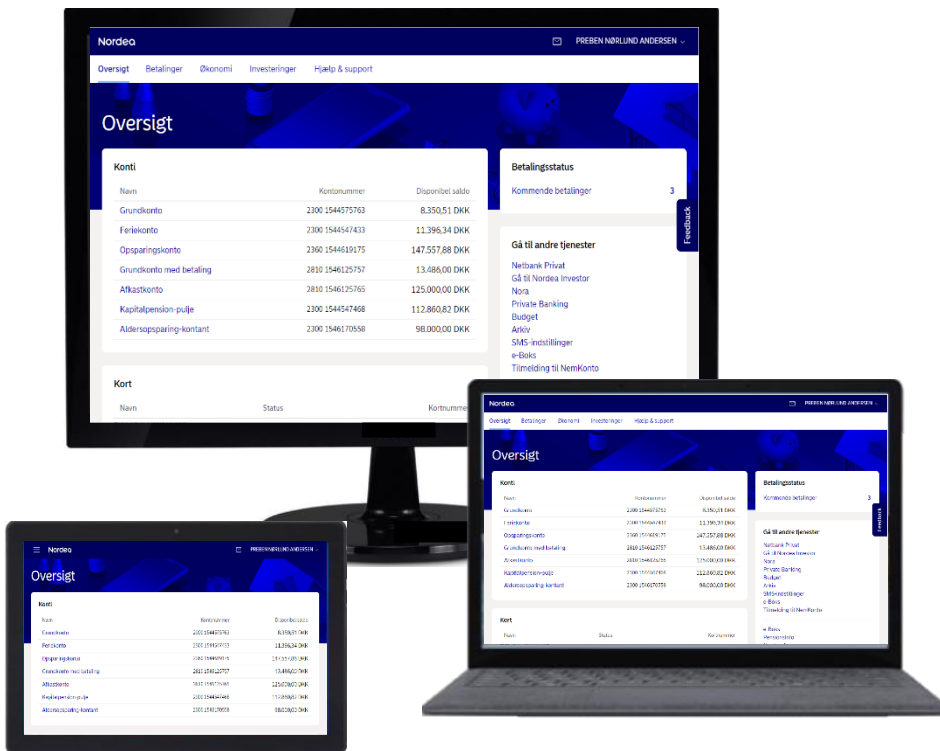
Nordea

PREBEN NØRLUND ANDERSEN

Oversigt Betalinger Økonomi Investeringer Hjælp & support

Oversigt

Konti

| Navn | Kontonummer | Disponibel saldo |
|---|---|---|
| Grundkonto | 2300 1544575763 | 8.350,51 DKK |
| Feriekonto | 2300 1544547433 | 11.396,34 DKK |
| Opsparingskonto | 2360 1544619175 | 147.557,88 DKK |
| Grundkonto med betaling | 2810 1546125757 | 13.486,00 DKK |
| Afkastkonto | 2810 1546125765 | 125.000,00 DKK |
| Kapitalpension-pulje | 2300 1544547468 | 112.860,82 DKK |
| Aldersopsparing-kontant | 2300 1546170558 | 98.000,00 DKK |

Kort

| Navn | Status | Kortnummer |
|---|---|---|

Betalingsstatus

Kommende betalinger 3

Feedback

Gå til andre tjenester

Netbank Privat
Gå til Nordea Investor
Nora
Private Banking
Budget
Arkiv
SMS-indstillinger
e-Boks
Tilmelding til NemKonto

Nordea

PREBEN NØRLUND ANDERSEN

Oversigt Betalinger Økonomi Investeringer Hjælp & support

Oversigt

Konti

| Navn | Kontonummer | Disponibel saldo |
|---|---|---|
| Grundkonto | 2300 1544575763 | 8.350,51 DKK |
| Feriekonto | 2300 1544547433 | 11.396,34 DKK |
| Opsparingskonto | 2360 1544619175 | 147.557,88 DKK |
| Grundkonto med betaling | 2810 1546125757 | 13.486,00 DKK |
| Afkastkonto | 2810 1546125765 | 125.000,00 DKK |
| Kapitalpension-pulje | 2300 1544547468 | 112.860,82 DKK |
| Aldersopsparing-kontant | 2300 1546170558 | 98.000,00 DKK |

Kort

| Navn | Status | Kortnummer |
|---|---|---|

Betalingsstatus

Kommende betalinger 3

Feedback

Gå til andre tjenester

Netbank Privat
Gå til Nordea Investor
Nora
Private Banking
Budget
Arkiv
SMS-indstillinger
e-Boks
Tilmelding til NemKonto

« Børs
Værdipapirer
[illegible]

Nordea

PREBEN NØRLUND ANDERSEN

Oversigt

Konti

| Navn | Kontonummer | Disponibel saldo |
|---|---|---|
| Grundkonto | 2300 1544575763 | 8.350,51 DKK |
| Feriekonto | 2300 1544547433 | 11.396,34 DKK |
| Opsparingskonto | 2360 1544619175 | 147.557,88 DKK |
| Grundkonto med betaling | 2810 1546125757 | 13.486,00 DKK |
| Afkastkonto | 2810 1546125765 | 125.000,00 DKK |
| Kapitalpension-pulje | 2300 1544547468 | 112.860,82 DKK |
| Aldersopsparing-kontant | 2300 1546170558 | 98.000,00 DKK |